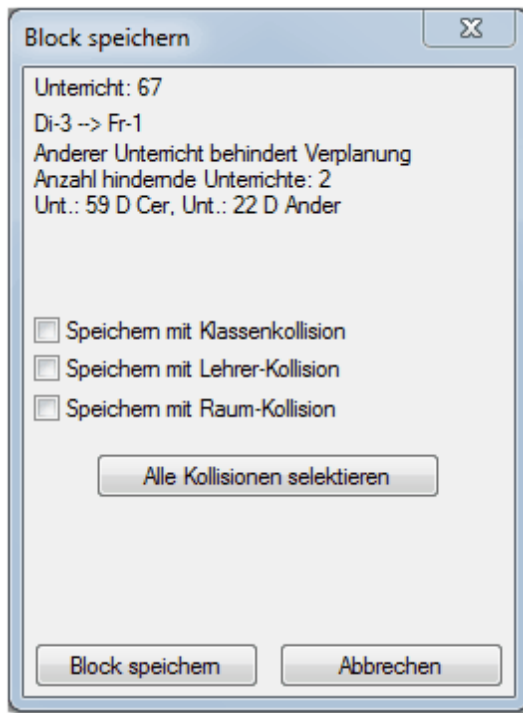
Block speichern

Unterricht: 67

Di-3 --> Fr-1
Anderer Unterricht behindert Verplanung
Anzahl hindernde Unterrichte: 2
Unt.: 59 D Cer, Unt.: 22 D Ander

Speichern mit Klassenkollision
Speichern mit Lehrer-Kollision
Speichern mit Raum-Kollision

Alle Kollisionen selektieren

Block speichern
Abbrechen